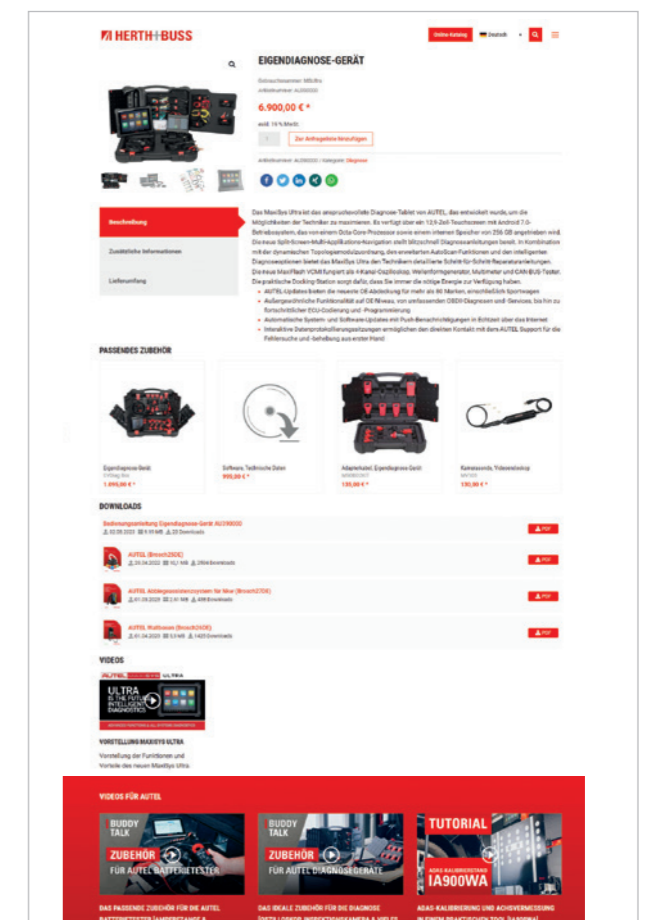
HERTH+BUSS

Online-Katalog Deutsch

EIGENDIAGNOSE-GERÄT

Gebrauchsnummer: MSUltra
Artikelnummer: AU398000

6.900,00 € *

exkl. 19 % MwSt.

1 Zur Anfrageliste hinzufügen

Artikelnummer: AU398000 | Kategorie: Diagnose

Beschreibung

Zusätzliche Informationen

Lieferumfang

Das MaxiSys Ultra ist das anspruchsvollste Diagnose-Tablet von AUTEL, das entwickelt wurde, um die Möglichkeiten der Techniker zu maximieren. Es verfügt über ein 12,9-Zoll-Touchscreen mit Android 7.0-Betriebssystem, das von einem Octa-Core-Prozessor sowie einem internen Speicher von 256 GB angetrieben wird. Die neue Split-Screen-Multi-Applikations-Navigation stellt blitzschnell Diagnoseanleitungen bereit. In Kombination mit der dynamischen Topologiemodulzuordnung, den erweiterten AutoScan-Funktionen und den intelligenten Diagnoseoptionen bietet das MaxiSys Ultra den Technikern detaillierte Schritt-für-Schritt-Reparaturanleitungen. Die neue MaxiFlash VCMI fungiert als 4-Kanal-Oszilloskop, Wellenformgenerator, Multimeter und CAN-BUS-Tester. Die praktische Docking-Station sorgt dafür, dass Sie immer die nötige Energie zur Verfügung haben.

- AUTEL-Updates bieten die neueste OE-Abdeckung für mehr als 80 Marken, einschließlich Sportwagen
- Außergewöhnliche Funktionalität auf OE-Niveau, von umfassenden OBDII-Diagnosen und -Services, bis hin zu fortschrittlicher ECU-Codierung und -Programmierung
- Automatische System- und Software-Updates mit Push-Benachrichtigungen in Echtzeit über das Internet
- Interaktive Datenprotokollierungssitzungen ermöglichen den direkten Kontakt mit dem AUTEL Support für die Fehlersuche und -behebung aus erster Hand

PASSENDES ZUBEHÖR

Eigendiagnose-Gerät
1.695,00 € *

Software, Technische Daten
900,00 € *

Adapterkabel, Eigendiagnose-Gerät
130,00 € *

Kameraoonde, Videoendoskop
130,00 € *

DOWNLOADS

Bedienungsanleitung Eigendiagnose-Gerät AU398000
PDF

AUTEL (Brosch250E)
PDF

AUTEL Abblegeassistenzsystem für Nkw (Brosch270E)
PDF

AUTEL Wolfsbase (Brosch260E)
PDF

VIDEOS

AUTEL ULTRA
ULTRA IS THE FUTURE INTELLIGENT DIAGNOSTICS

VORSTELLUNG MAXISYS ULTRA

Vorstellung der Funktionen und Vorteile des neuen MaxiSys Ultra.

VIDEOS FÜR AUTEL

BUDDY TALK
ZUBEHÖR FÜR AUTEL BATTERIETESTER

BUDDY TALK
ZUBEHÖR FÜR AUTEL DIAGNOSEGERÄTE

TUTORIAL
ADAS-KALIBRIERUNG IA900WA

DAS PASSENDE ZUBEHÖR FÜR DIE AUTEL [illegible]

DAS IDEALE ZUBEHÖR FÜR DIE DIAGNOSE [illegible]

ADAS-KALIBRIERUNG UND ACHSVERMESSUNG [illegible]